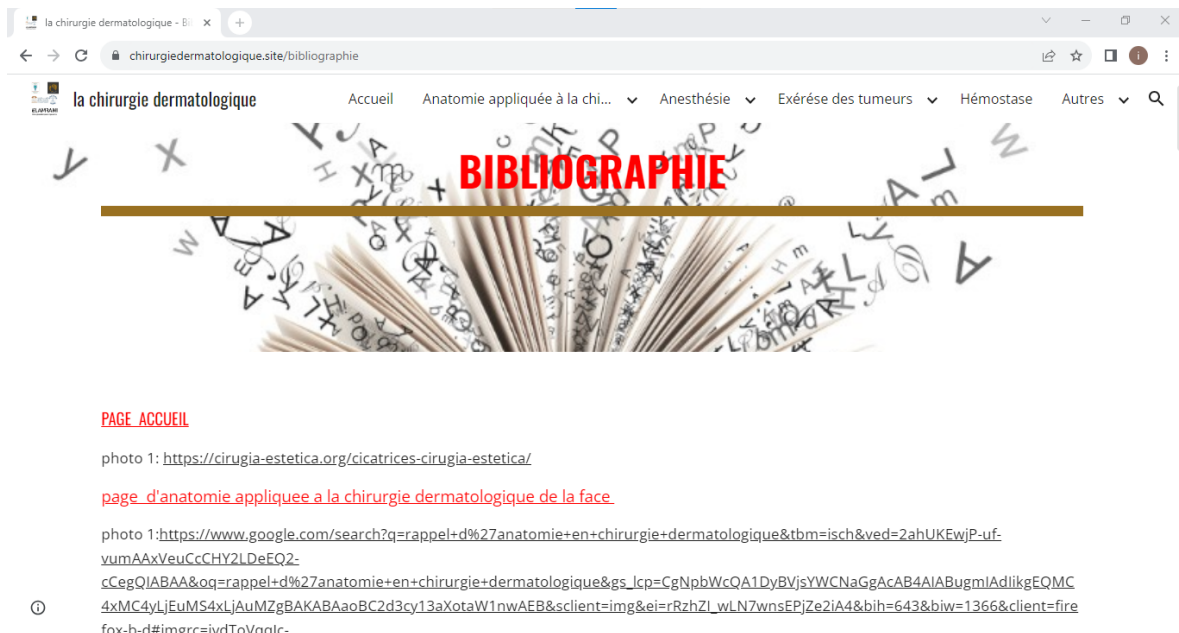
la chirurgie dermatologique - Bi ×

chirurgiedermatologique.site/bibliographie

la chirurgie dermatologique

Accueil Anatomie appliquée à la chi... Anesthésie Exérése des tumeurs Hémostase Autres

BIBLIOGRAPHIE

PAGE ACCUEIL

photo 1: https://cirugia-estetica.org/cicatrices-cirugia-estetica/

page d'anatomie appliquee a la chirurgie dermatologique de la face

photo 1:https://www.google.com/search?q=rappel+d%27anatomie+en+chirurgie+dermatologique&tbm=isch&ved=2ahUKEwjP-uf-vumAAxVeuCcCHY2LDeEQ2-cCegQIABAA&oq=rappel+d%27anatomie+en+chirurgie+dermatologique&gs_lcp=CgNpbWcQA1DyBVjsYWCNaGgAcAB4AIABugmIAdlikgEQMC4xMC4yLjEuMS4xLjAuMZgBAKABAaoBC2d3cy13aXotaW1nwAEB&sclient=img&ei=rRzhZI_wLN7wnsEPjZe2iA4&bih=643&biw=1366&client=firefox-b-d#imgrc=jvdToVggIc-